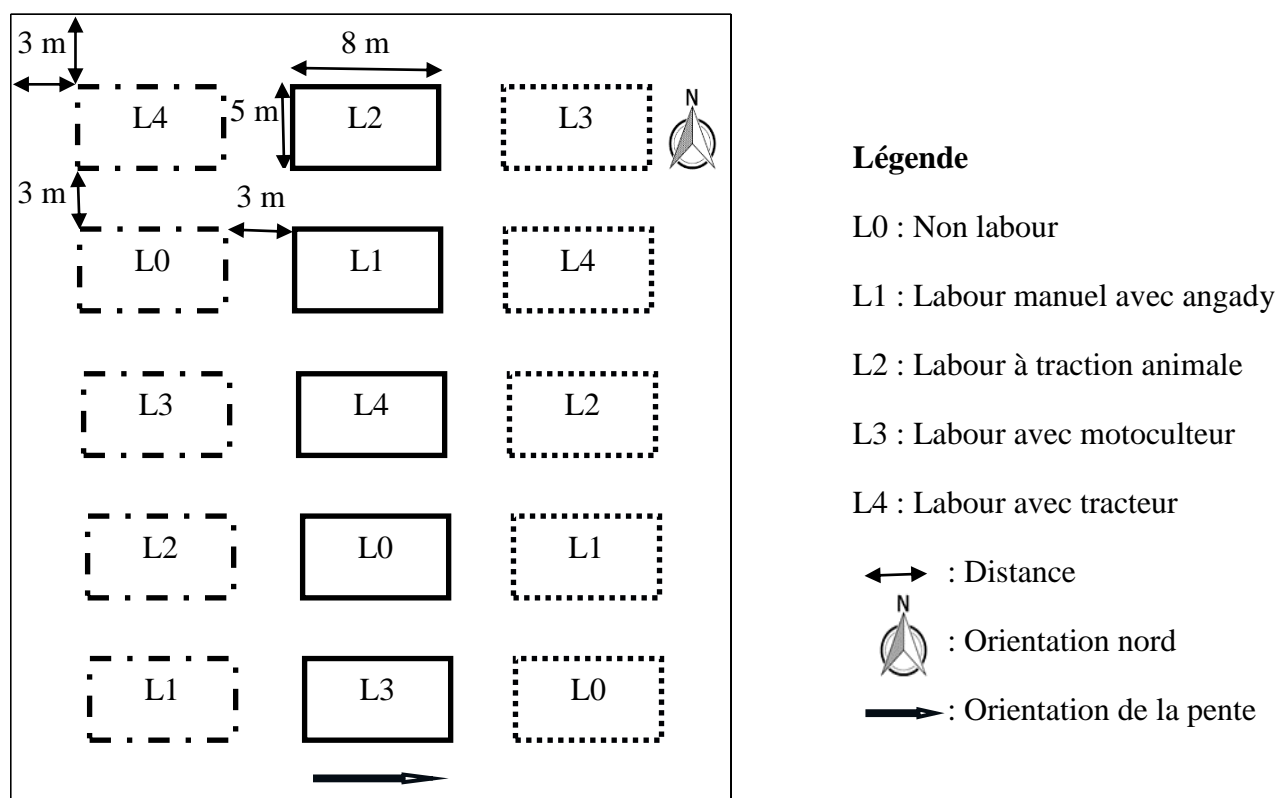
3 m
8 m
3 m
L4
5 m
L2
L3
N
3 m
3 m
L0
L1
L4
L3
L4
L2
L2
L0
L1
L1
L3
L0

Légende

L0 : Non labour

L1 : Labour manuel avec angady

L2 : Labour à traction animale

L3 : Labour avec motoculteur

L4 : Labour avec tracteur

: Distance

N
: Orientation nord

: Orientation de la pente